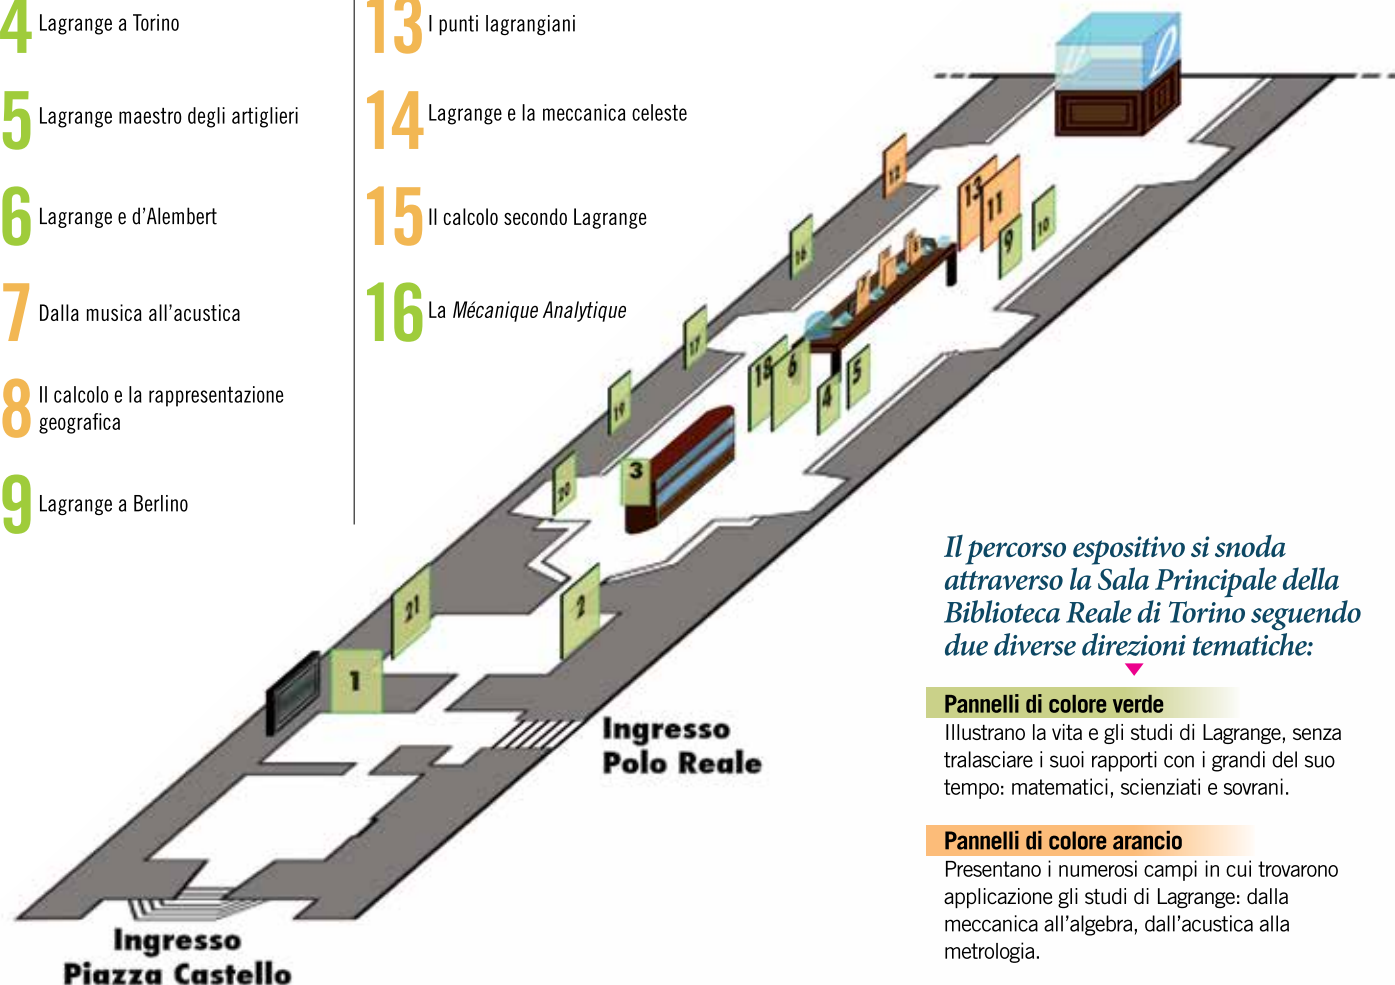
4 Lagrange a Torino

5 Lagrange maestro degli artiglieri

6 Lagrange e d'Alembert

7 Dalla musica all'acustica

8 Il calcolo e la rappresentazione geografica

9 Lagrange a Berlino

13 I punti lagrangiani

14 Lagrange e la meccanica celeste

15 Il calcolo secondo Lagrange

16 La *Mécanique Analytique*

12 13 11 10 9 16 7 8 15 14 17 18 6 5 4 19 3 20 21 2 1

Ingresso Polo Reale

Ingresso Piazza Castello

*Il percorso espositivo si snoda attraverso la Sala Principale della Biblioteca Reale di Torino seguendo due diverse direzioni tematiche:*

**Pannelli di colore verde**
Illustrano la vita e gli studi di Lagrange, senza tralasciare i suoi rapporti con i grandi del suo tempo: matematici, scienziati e sovrani.

**Pannelli di colore arancio**
Presentano i numerosi campi in cui trovarono applicazione gli studi di Lagrange: dalla meccanica all'algebra, dall'acustica alla metrologia.